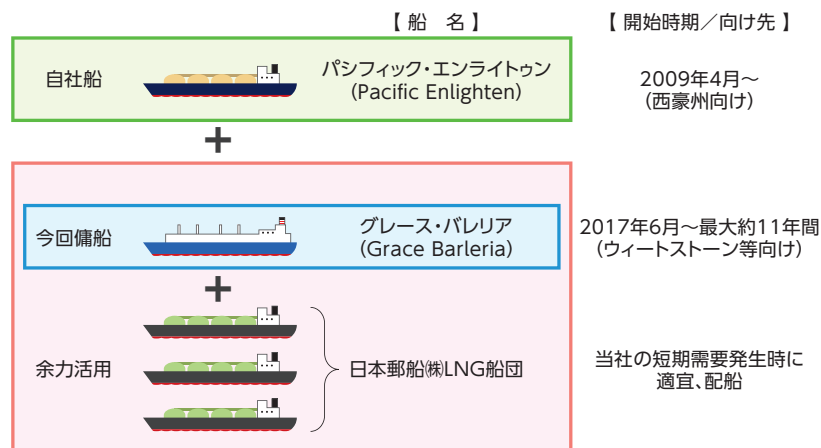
【 船 名 】

【 開始時期／向け先 】

自社船

パシフィック・エンライトゥン
(Pacific Enlighten)

2009年4月～
(西豪州向け)

+

今回傭船

グレース・バレリア
(Grace Barleria)

2017年6月～最大約11年間
(ウィートストーン等向け)

+

余力活用

日本郵船㈱LNG船団

当社の短期需要発生時に
適宜、配船